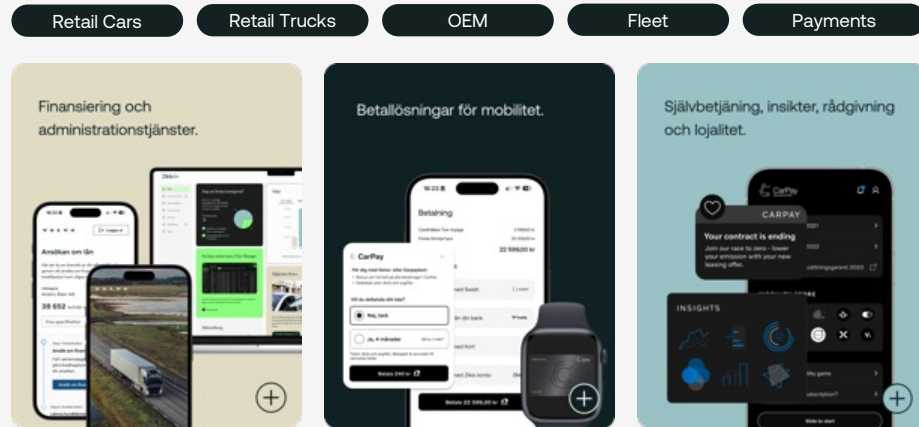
Retail Cars
Retail Trucks
OEM
Fleet
Payments

Finansiering och administrationstjänster.

Ansökan om lån

Betallösningar för mobilitet.

Betalning
22 599,00 kr
CarPay
Nej, tack
Ja, 4 månader
Betala 340 kr
Betala 22 599,00 kr

Självbetjäning, insikter, rådgivning och lojalitet.

CarPay
CARPAY
Your contract is ending
Join our race to zero - lower your emission with your new leasing offer.
INSIGHTS
Slide to start